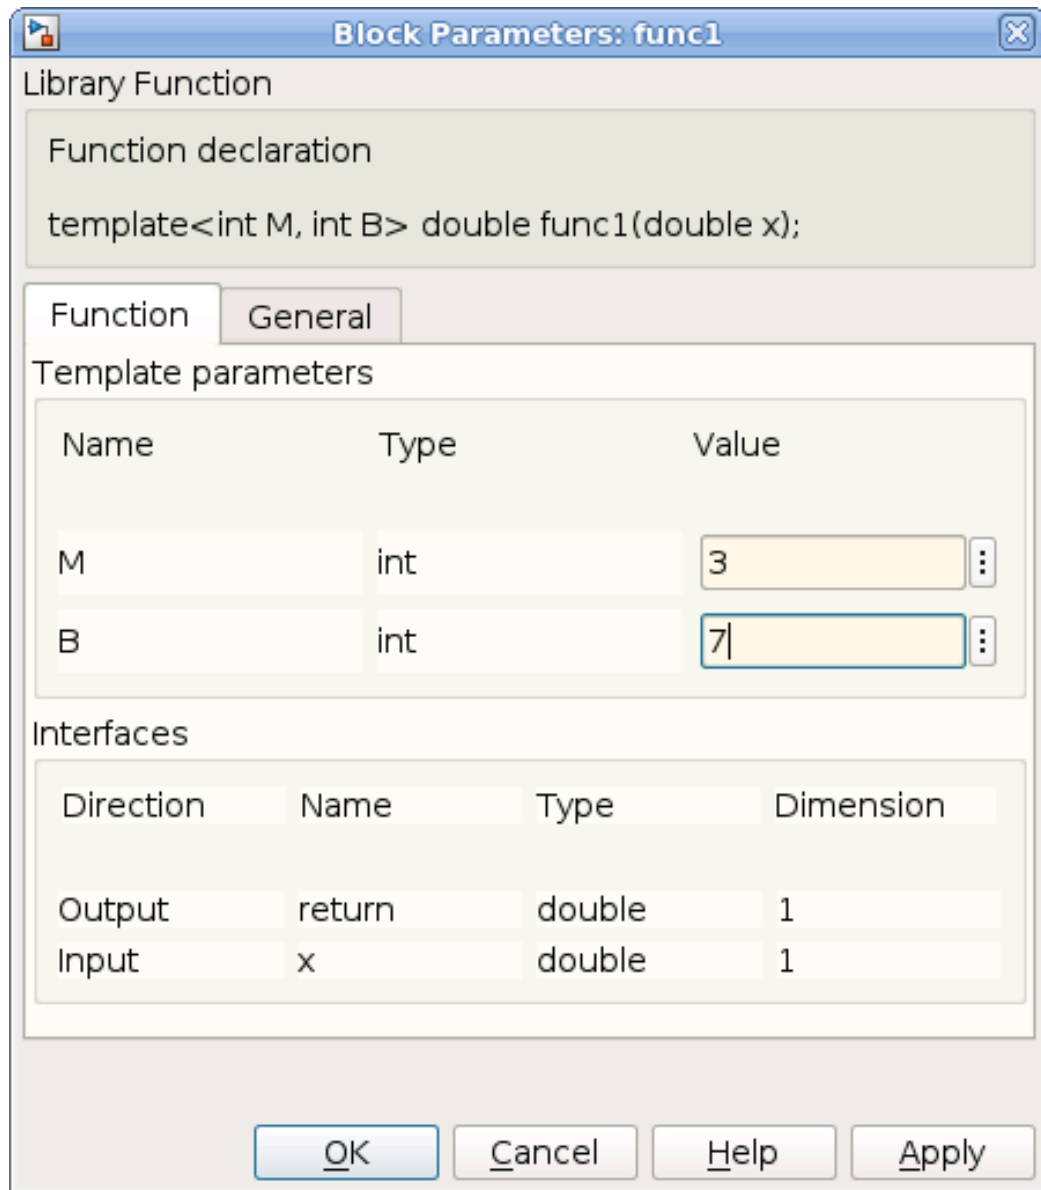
Block Parameters: func1

Library Function

Function declaration

template<int M, int B> double func1(double x);

Function General

Template parameters

| Name | Type | Value |
|---|---|---|
| M | int | 3 |
| B | int | 7 |

Interfaces

| Direction | Name | Type | Dimension |
|---|---|---|---|
| Output | return | double | 1 |
| Input | x | double | 1 |

OK Cancel Help Apply